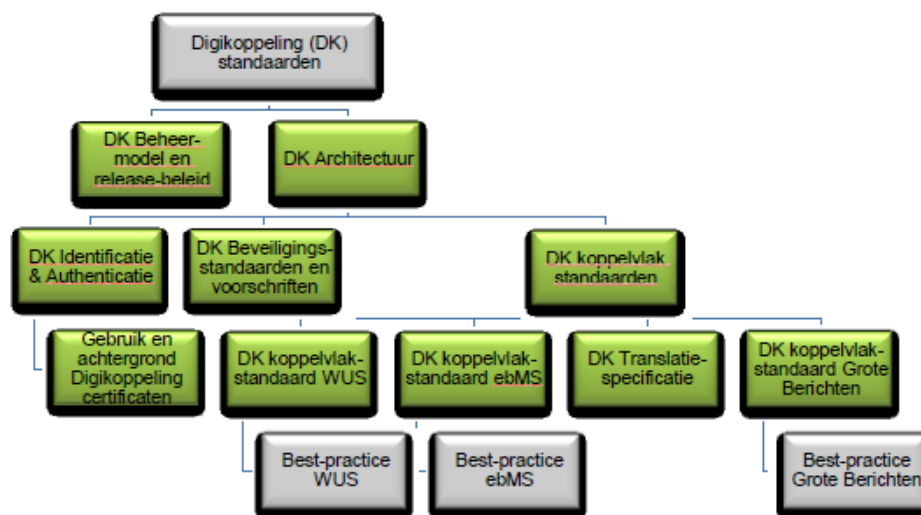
Digikoppeling (DK) standaarden

DK Beheer-model en release-beleid

DK Architectuur

DK Identificatie & Authenticatie

DK Beveiligings-standaarden en voorschriften

DK koppelvlak standaarden

Gebruik en achtergrond Digikoppeling certificaten

DK koppelvlak-standaard WUS

DK koppelvlak-standaard ebMS

DK Translatie-specificatie

DK koppelvlak-standaard Grote Berichten

Best-practice WUS

Best-practice ebMS

Best-practice Grote Berichten